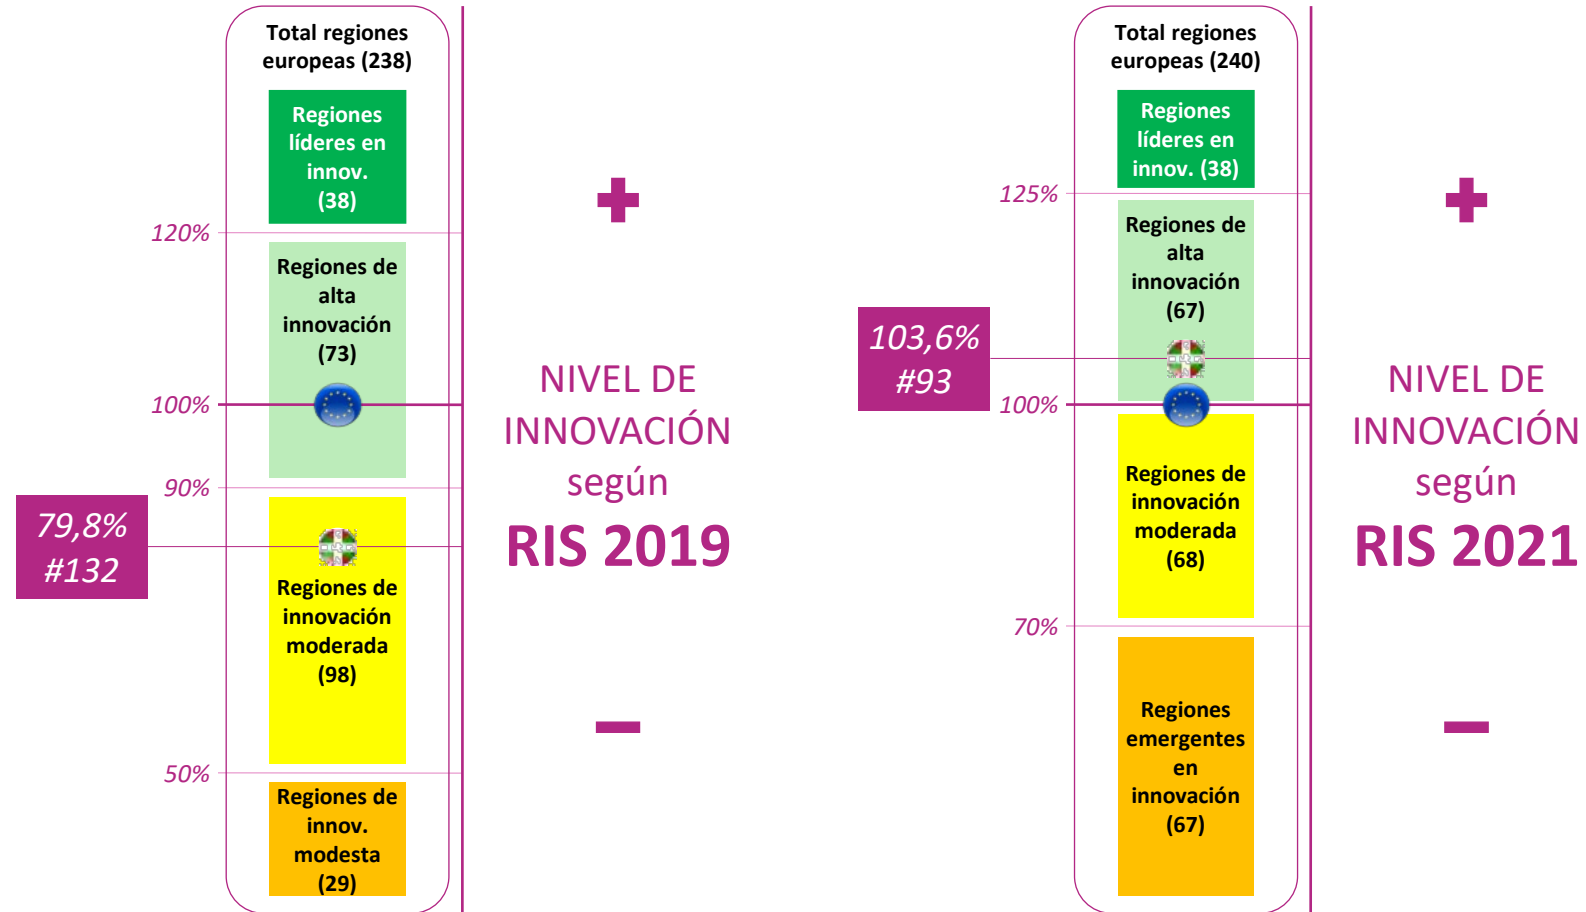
Total regiones europeas (238)

Regiones líderes en innov. (38)

120%

Regiones de alta innovación (73)

100%

90%

79,8% #132

Regiones de innovación moderada (98)

50%

Regiones de innov. modesta (29)

+

NIVEL DE INNOVACIÓN según RIS 2019

−

Total regiones europeas (240)

Regiones líderes en innov. (38)

125%

Regiones de alta innovación (67)

103,6% #93

100%

Regiones de innovación moderada (68)

70%

Regiones emergentes en innovación (67)

+

NIVEL DE INNOVACIÓN según RIS 2021

−